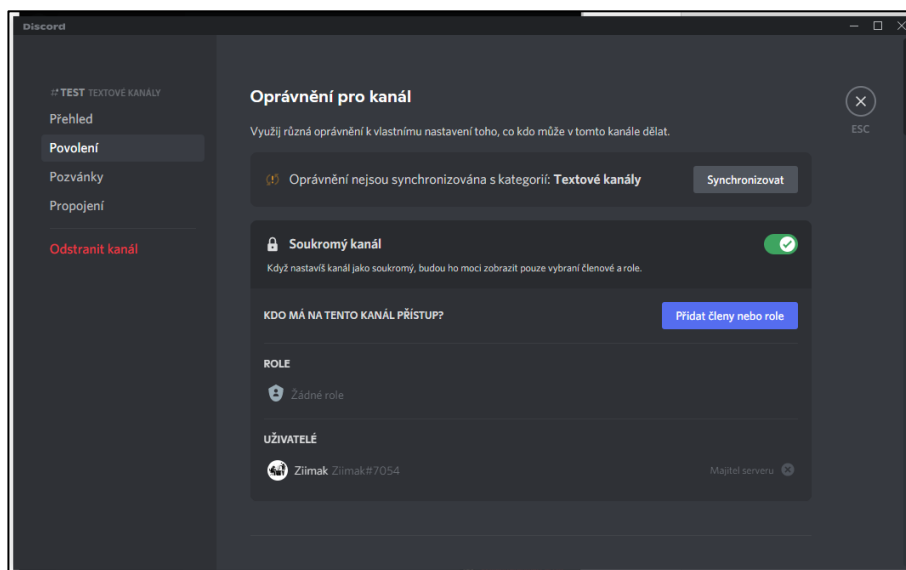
Discord

# TEST TEXTOVÉ KANÁLY
Přehled
Povolení
Pozvánky
Propojení
Odstranit kanál

Oprávnění pro kanál

Využij různá oprávnění k vlastnímu nastavení toho, co kdo může v tomto kanále dělat.

Oprávnění nejsou synchronizována s kategorií: Textové kanály

Synchronizovat

Soukromý kanál

Když nastavíš kanál jako soukromý, budou ho moci zobrazit pouze vybraní členové a role.

KDO MÁ NA TENTO KANÁL PŘÍSTUP?

Přidat členy nebo role

ROLE

Žádné role

UŽIVATELÉ

Ziimak Ziimak#7054

Majitel serveru

ESC